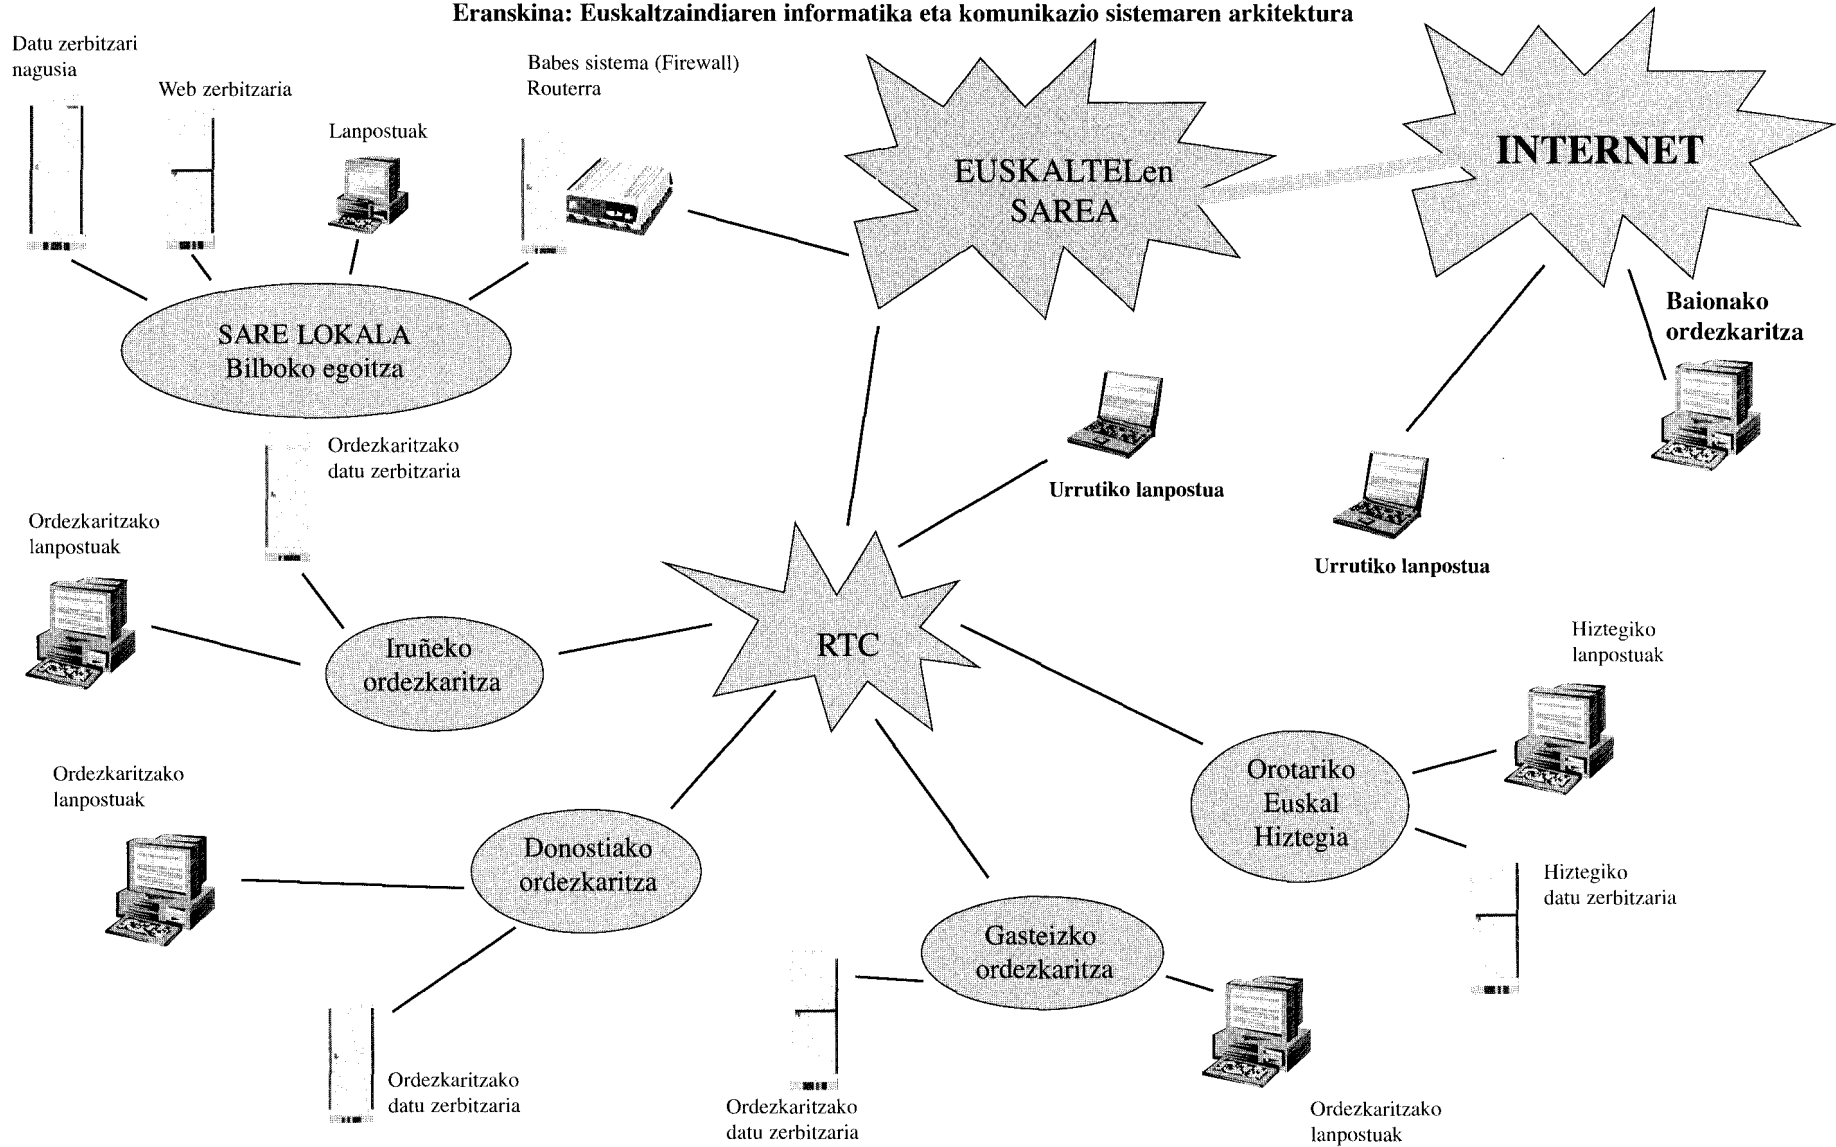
Eranskina: Euskaltzaindiaren informatika eta komunikazio sistemaren arkitektura

Datu zerbitzari nagusia

Web zerbitzaria

Lanpostuak

Babes sistema (Firewall) Routerra

EUSKALTELen SAREA

INTERNET

SARE LOKALA Bilboko egoitza

Baionako ordezkaritza

Ordezkaritzako datu zerbitzaria

Urrutiko lanpostua

Ordezkaritzako lanpostuak

Urrutiko lanpostua

RTC

Iruñeko ordezkaritza

Hiztegiko lanpostuak

Ordezkaritzako lanpostuak

Orotariko Euskal Hiztegia

Donostiako ordezkaritza

Hiztegiko datu zerbitzaria

Gasteizko ordezkaritza

Ordezkaritzako datu zerbitzaria

Ordezkaritzako datu zerbitzaria

Ordezkaritzako lanpostuak